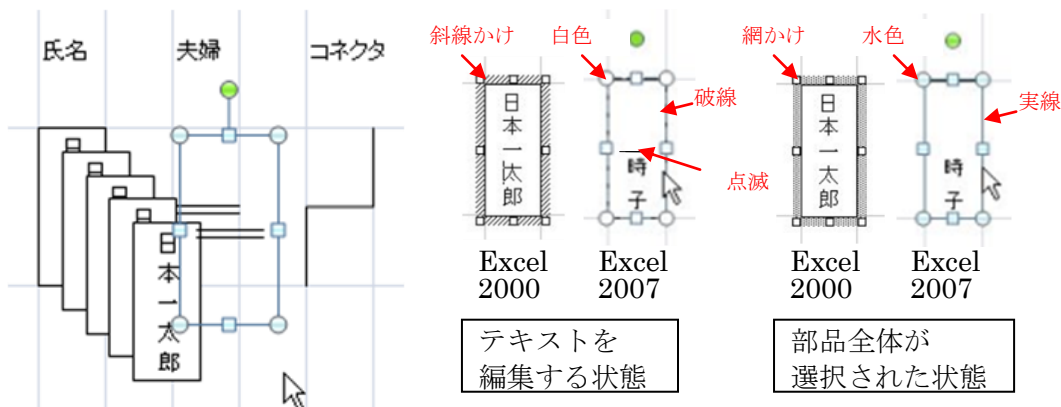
氏名
夫婦
コネクタ

日
本
一
太
郎

斜線かけ
白色
破線
点滅

日
本
一
太
郎

時
子

Excel 2000
Excel 2007

テキストを
編集する状態

網かけ
水色
実線

日
本
一
太
郎

時
子

Excel 2000
Excel 2007

部品全体が
選択された状態